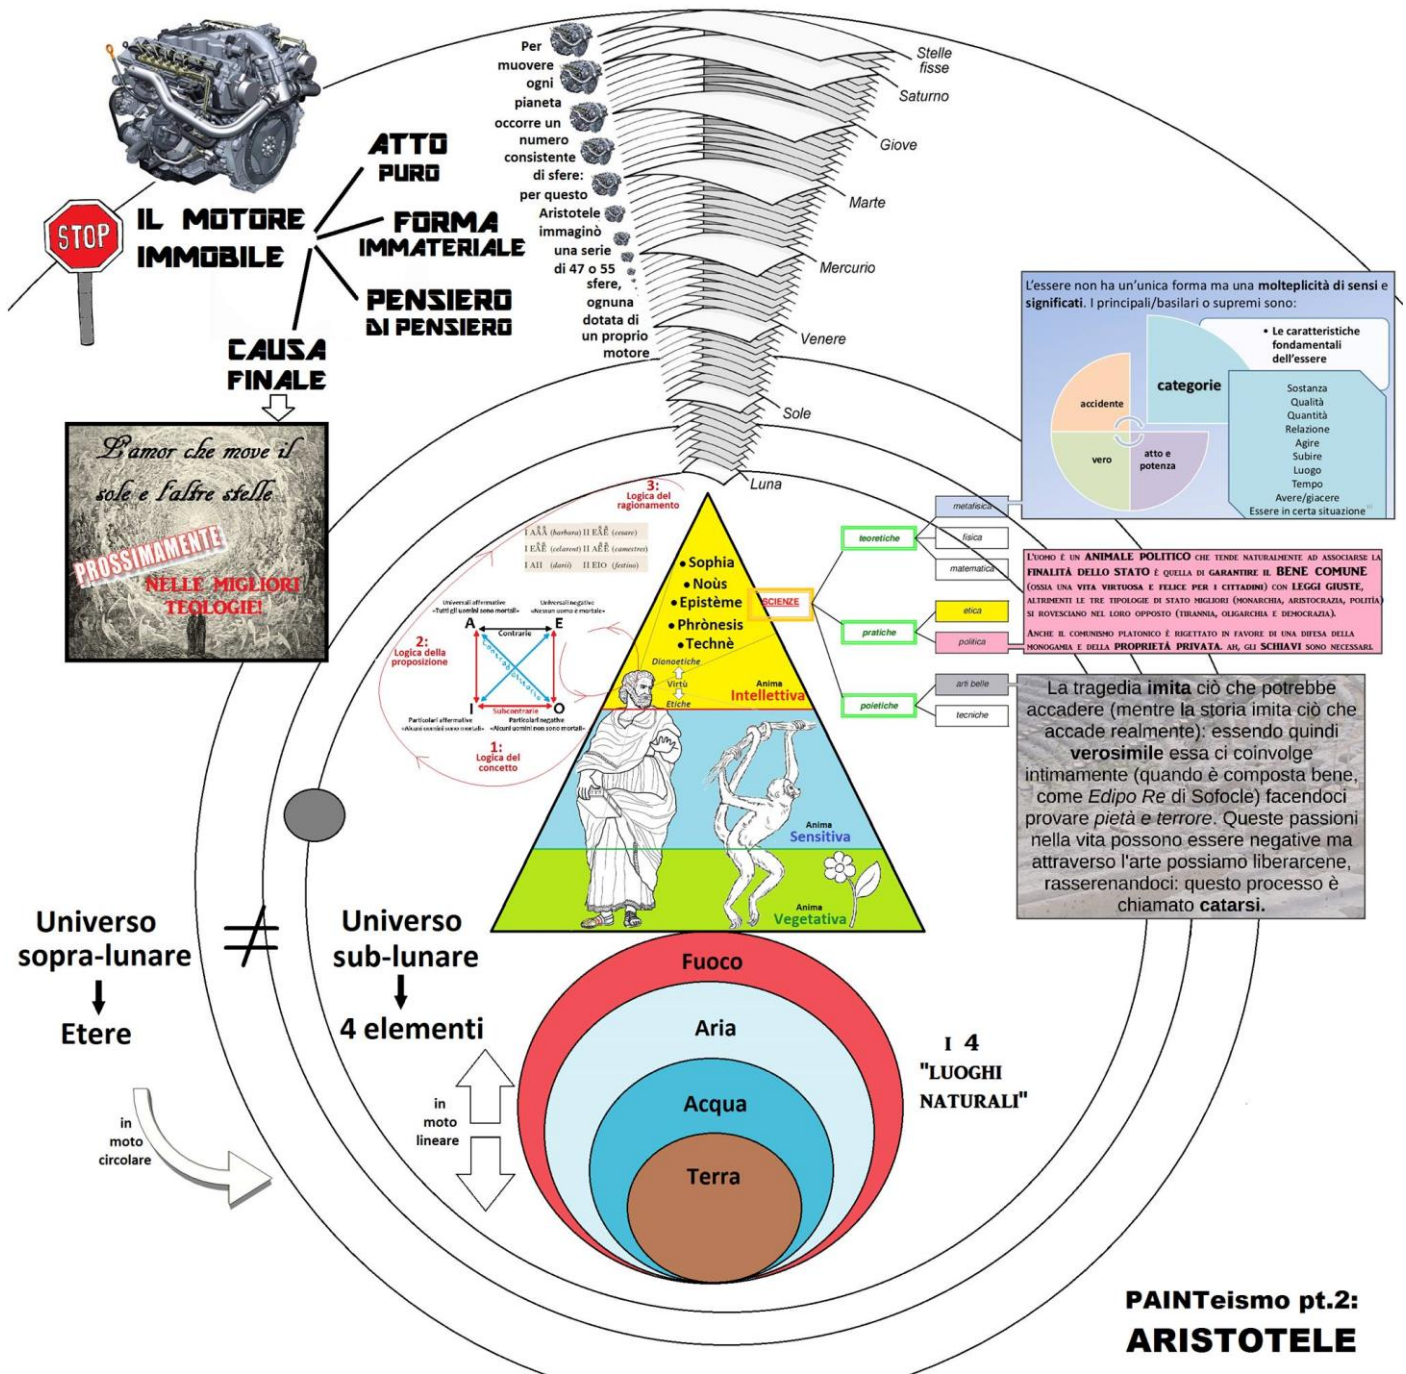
STOP

IL MOTORE IMMOBILE

ATTO PURO

FORMA IMMATERIALE

PENSIERO DI PENSIERO

CAUSA FINALE

L'amor che move il sole e l'altre stelle

PROSSIMAMENTE

NELLE MIGLIORI TEOLOGIE!

Per muovere ogni pianeta occorre un numero consistente di sfere: per questo Aristotele immaginò una serie di 47 o 55 sfere, ognuna dotata di un proprio motore

Stelle fisse

Saturno

Giove

Marte

Mercurio

Venere

Sole

Luna

L'essere non ha un'unica forma ma una molteplicità di sensi e significati. I principali/basilari o supremi sono:

• Le caratteristiche fondamentali dell'essere

categorie

accidente

vero

atto e potenza

Sostanza
Qualità
Quantità
Relazione
Agire
Subire
Luogo
Tempo
Avere/giacere
Essere in certa situazione

3: Logica del ragionamento

I AAA (barbara) II EAE (cesare)
I EAE (celarent) II AEE (camestres)
I AII (darii) II EIO (festino)

Universali affermative «Tutti gli uomini sono mortali»

Universali negative «Nessun uomo è mortale»

A

E

Contrarie

Contraddittorie

I

O

Subcontrarie

Particolari affermative «Alcuni uomini sono mortali»

Particolari negative «Alcuni uomini non sono mortali»

2: Logica della proposizione

1: Logica del concetto

•Sophia
•Noùs
•Epistème
•Phrònesis
•Technè

SCIENZE

Dianoetiche

Virtù

Etiche

Anima Intellettiva

Anima Sensitiva

Anima Vegetativa

teoretiche

pratiche

poietiche

metafisica

fisica

matematica

etica

politica

arti belle

tecniche

L'uomo è un ANIMALE POLITICO che tende naturalmente ad associarsi: la FINALITÀ DELLO STATO è quella di garantire il BENE COMUNE (ossia una vita virtuosa e felice per i cittadini) con LEGGI GIUSTE. Altrimenti le tre tipologie di stato migliori (monarchia, aristocrazia, politìa) si rovesciano nel loro opposto (tirannia, oligarchia e democrazia).
Anche il comunismo platonico è rigettato in favore di una difesa della monogamia e della PROPRIETÀ PRIVATA. Ah, gli SCHIAVI sono necessari.

La tragedia imita ciò che potrebbe accadere (mentre la storia imita ciò che accade realmente): essendo quindi verosimile essa ci coinvolge intimamente (quando è composta bene, come Edipo Re di Sofocle) facendoci provare pietà e terrore. Queste passioni nella vita possono essere negative ma attraverso l'arte possiamo liberarcene, rasserenandoci: questo processo è chiamato catarsi.

Universo sopra-lunare
Etere

$\neq$

Universo sub-lunare
4 elementi

in moto circolare

in moto lineare

Fuoco

Aria

Acqua

Terra

I 4 "LUOGHI NATURALI"

PAINTeismo pt.2:
ARISTOTELE